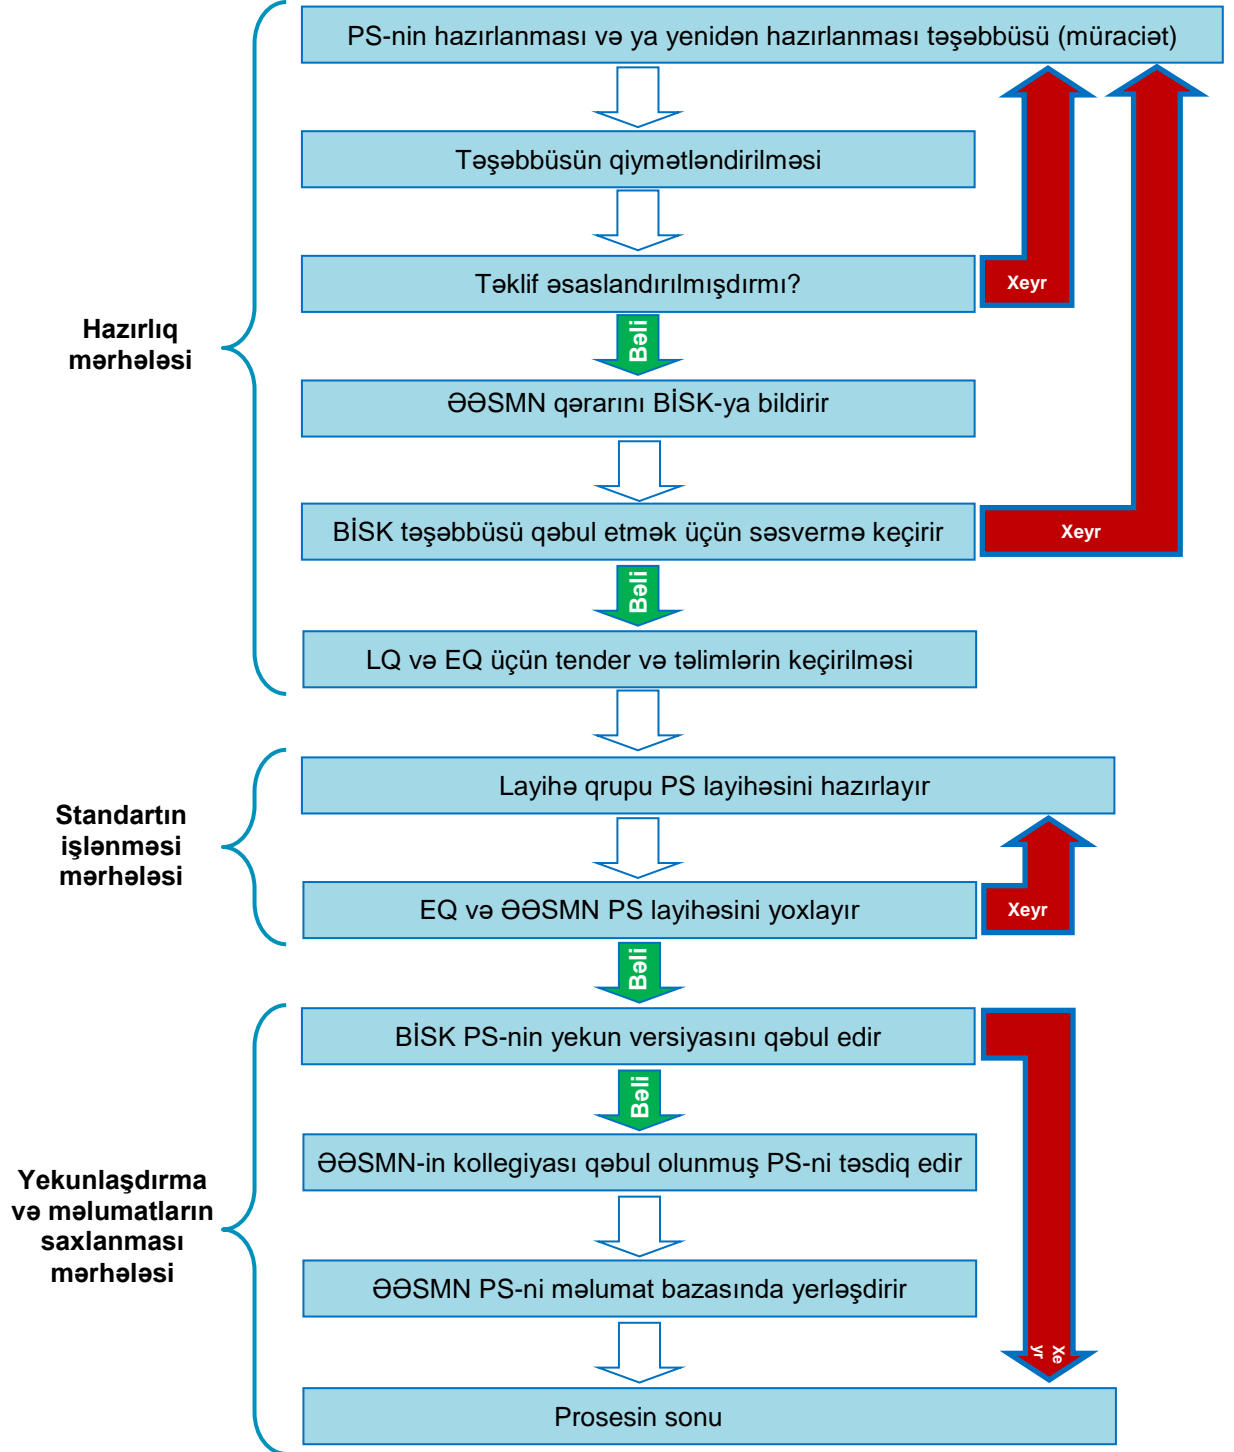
PS-nin hazırlanması və ya yenidən hazırlanması təşəbbüsü (müraciət)

Təşəbbüsün qiymətləndirilməsi

Təklif əsaslandırılmışdırmı?

Xeyr

Bəli

ƏƏSMN qərarını BİSK-ya bildirir

BİSK təşəbbüsü qəbul etmək üçün səsvermə keçirir

Xeyr

Bəli

LQ və EQ üçün tender və təlimlərin keçirilməsi

Hazırlıq mərhələsi

Layihə qrupu PS layihəsini hazırlayır

EQ və ƏƏSMN PS layihəsini yoxlayır

Xeyr

Standartın işlənməsi mərhələsi

Bəli

BİSK PS-nin yekun versiyasını qəbul edir

Bəli

ƏƏSMN-in kollegiyası qəbul olunmuş PS-ni təsdiq edir

ƏƏSMN PS-ni məlumat bazasında yerləşdirir

Xeyr

Prosesin sonu

Yekunlaşdırma və məlumatların saxlanması mərhələsi